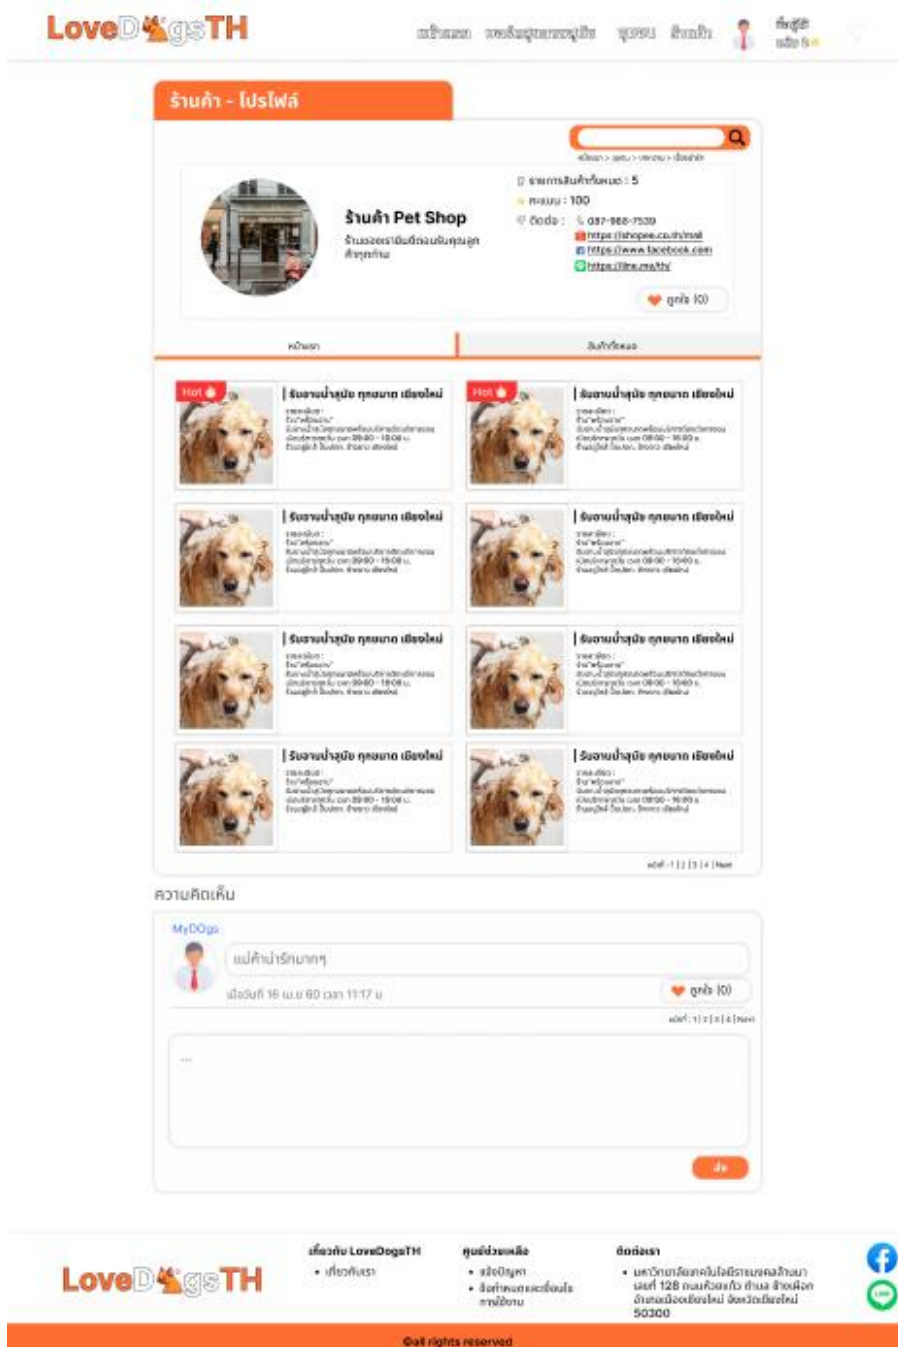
LoveDogsTH

หน้าแรก แหล่งข้อมูลสายพันธุ์ ชุมชน ร้านค้า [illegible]

ร้านค้า - โปรไฟล์

หน้าแรก > ชุมชน > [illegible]

ร้านค้า Pet Shop

ร้านอาหารสัตว์ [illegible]

รายการสินค้าทั้งหมด : 5
คะแนน : 100
ติดต่อ : 087-988-7539
https://shopee.co.th/mall
https://www.facebook.com
https://line.me/th/

ถูกใจ (0)

หน้าแรก

สินค้าทั้งหมด

Hot
| รับอาบน้ำสุนัข ทุกขนาด เชียงใหม่
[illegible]

Hot
| รับอาบน้ำสุนัข ทุกขนาด เชียงใหม่
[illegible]

| รับอาบน้ำสุนัข ทุกขนาด เชียงใหม่
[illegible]

| รับอาบน้ำสุนัข ทุกขนาด เชียงใหม่
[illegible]

| รับอาบน้ำสุนัข ทุกขนาด เชียงใหม่
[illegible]

| รับอาบน้ำสุนัข ทุกขนาด เชียงใหม่
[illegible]

| รับอาบน้ำสุนัข ทุกขนาด เชียงใหม่
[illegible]

| รับอาบน้ำสุนัข ทุกขนาด เชียงใหม่
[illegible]

หน้าที่ : 1 | 2 | 3 | 4 | Next

ความคิดเห็น

MyDOgs

แม่ค้าน่ารักมากๆ

ถูกใจ (0)

เมื่อวันที่ 16 เม.ย. 60 เวลา 11:17 น.

หน้าที่ : 1 | 2 | 3 | 4 | Next

...

ส่ง

LoveDogsTH

เกี่ยวกับ LoveDogsTH
• เกี่ยวกับเรา

ศูนย์ช่วยเหลือ
• แจ้งปัญหา
• ข้อกำหนดและเงื่อนไขการใช้งาน

ติดต่อเรา
• มหาวิทยาลัยเทคโนโลยีราชมงคลล้านนา เลขที่ 128 ถนนห้วยแก้ว ตำบล ช้างเผือก อำเภอเมืองเชียงใหม่ จังหวัดเชียงใหม่ 50300

©all rights reserved